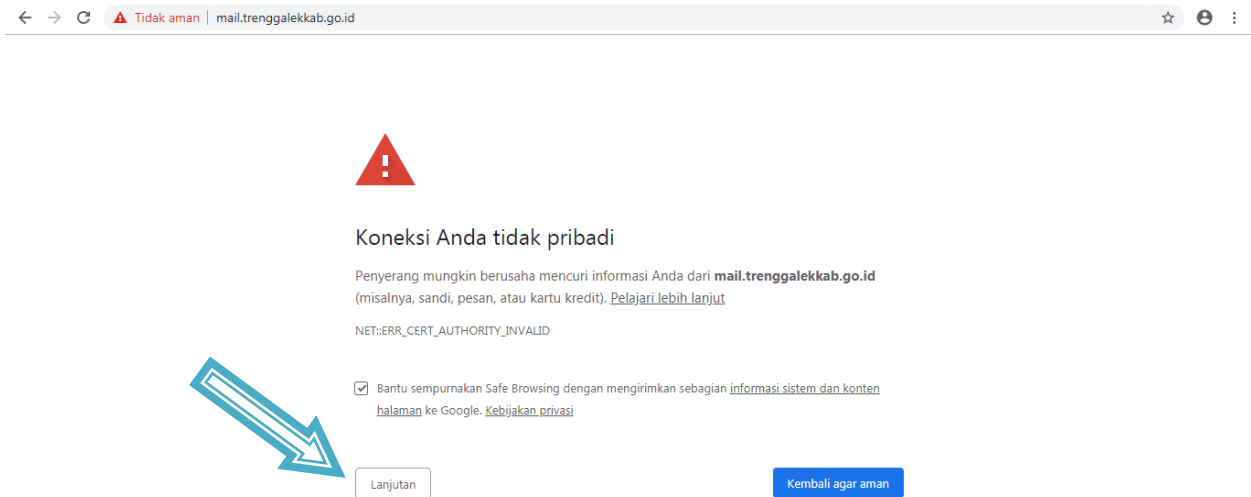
Tidak aman | mail.trenggalekkab.go.id

Koneksi Anda tidak pribadi

Penyerang mungkin berusaha mencuri informasi Anda dari **mail.trenggalekkab.go.id** (misalnya, sandi, pesan, atau kartu kredit). Pelajari lebih lanjut

NET::ERR_CERT_AUTHORITY_INVALID

Bantu sempurnakan Safe Browsing dengan mengirimkan sebagian informasi sistem dan konten halaman ke Google. Kebijakan privasi

Lanjutan

Kembali agar aman